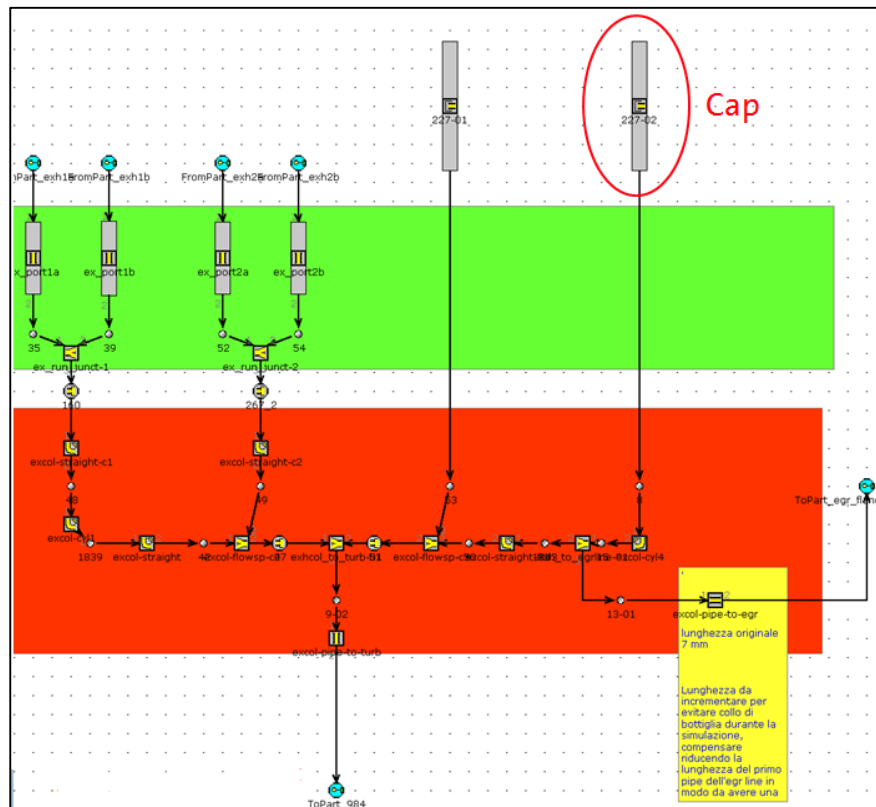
227-01

227-02

Cap

mPart_exh1a FromPart_exh1b FromPart_exh2a FromPart_exh2b

ex_port1a ex_port1b ex_port2a ex_port2b

35 39 52 54

ex_run_junct-1 ex_run_junct-2

180 267_2

excol-straight-c1 excol-straight-c2

48 49 53

excol-cyl1

1839 excol-straight 42 excol-flowsp-c2 37 exhcol_to_turb-51 51 excol-flowsp-c3 excol-straight1 18 excol_to_egr 15-01 excol-cyl4

ToPart_egr_fl

9-02

13-01

excol-pipe-to-egr

lunghezza originale 7 mm

excol-pipe-to-turb

Lunghezza da incrementare per evitare collo di bottiglia durante la simulazione, compensare riducendo la lunghezza del primo pipe dell'egr line in modo da avere una

ToPart_984